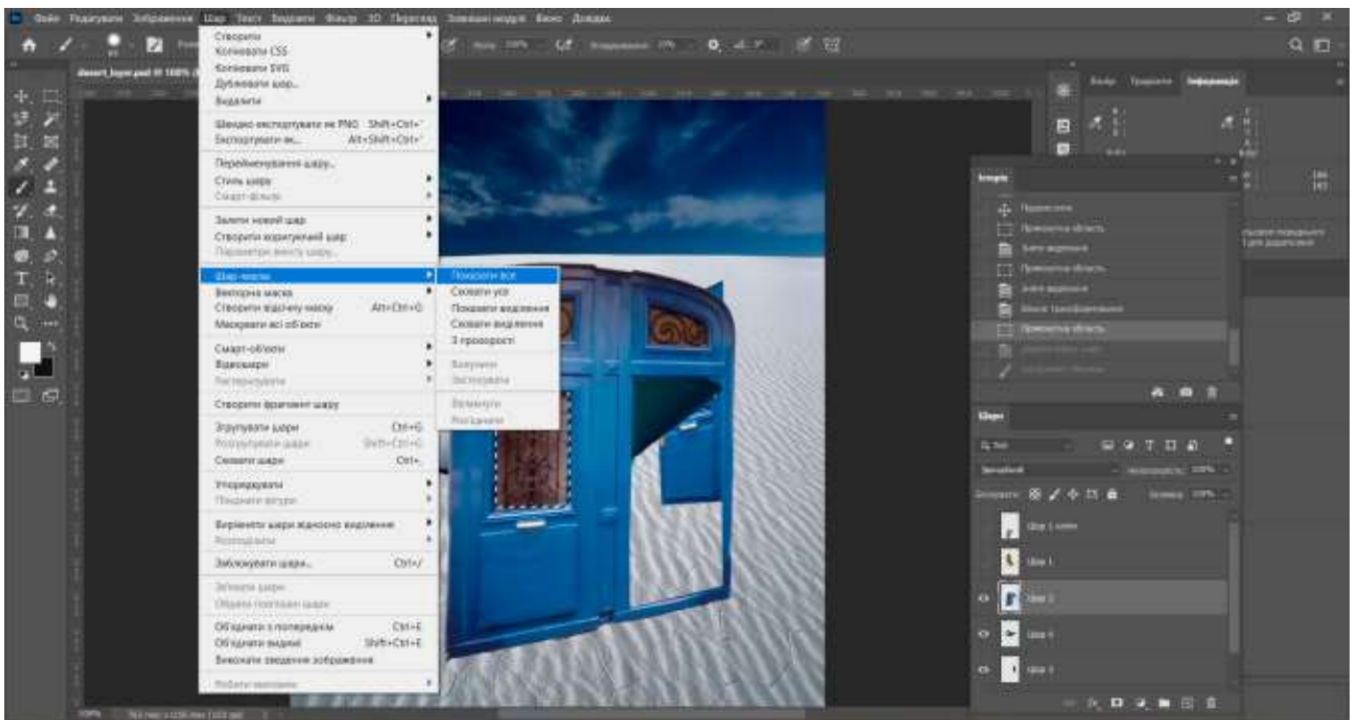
Файл Редагувати Зображення Шар Текст Виділити Фільтр 3D Перегляд Зовнішні модулі Вікно Довідка

Створити
Копіювати CSS
Копіювати SVG
Дублювати шар...
Видалити

Швидко експортувати як PNG Shift+Ctrl+'
Експортувати як... Alt+Shift+Ctrl+'

Перейменування шару...
Стиль шару
Смарт-фільтр

Залити новий шар
Створити коригувальний шар
Параметри вмісту шару...

Шар-маска
Векторна маска
Створити відсічну маску Alt+Ctrl+G
Маскувати всі об'єкти

Смарт-об'єкти
Відеошари
Растеризувати

Створити фрагмент шару

Згрупувати шари Ctrl+G
Розгрупувати шари Shift+Ctrl+G
Сховати шари Ctrl+,

Упорядкувати
Поєднати фігури

Вирівняти шари відносно виділення
Розподілити

Заблокувати шари... Ctrl+/

Зв'язати шари
Обрати пов'язані шари

Об'єднати з попереднім Ctrl+E
Об'єднати видимі Shift+Ctrl+E
Виконати зведення зображення

Робити виправлення

Показати все
Сховати усе
Показати виділення
Сховати виділення
З прозорості

Вимкнути
Застосувати

Увімкнути
Роз'єднати

Історія
Переміщення
Прямокутна область
Зняти виділення
Прямокутна область
Зняти виділення
Вільне трансформування
Прямокутна область

Шари
Звичайний
Непрозорість: 100%
Блокування:
Заливка: 100%
Шар 1 копія
Шар 1
Шар 2
Шар 4
Шар 3

Інформація
100%